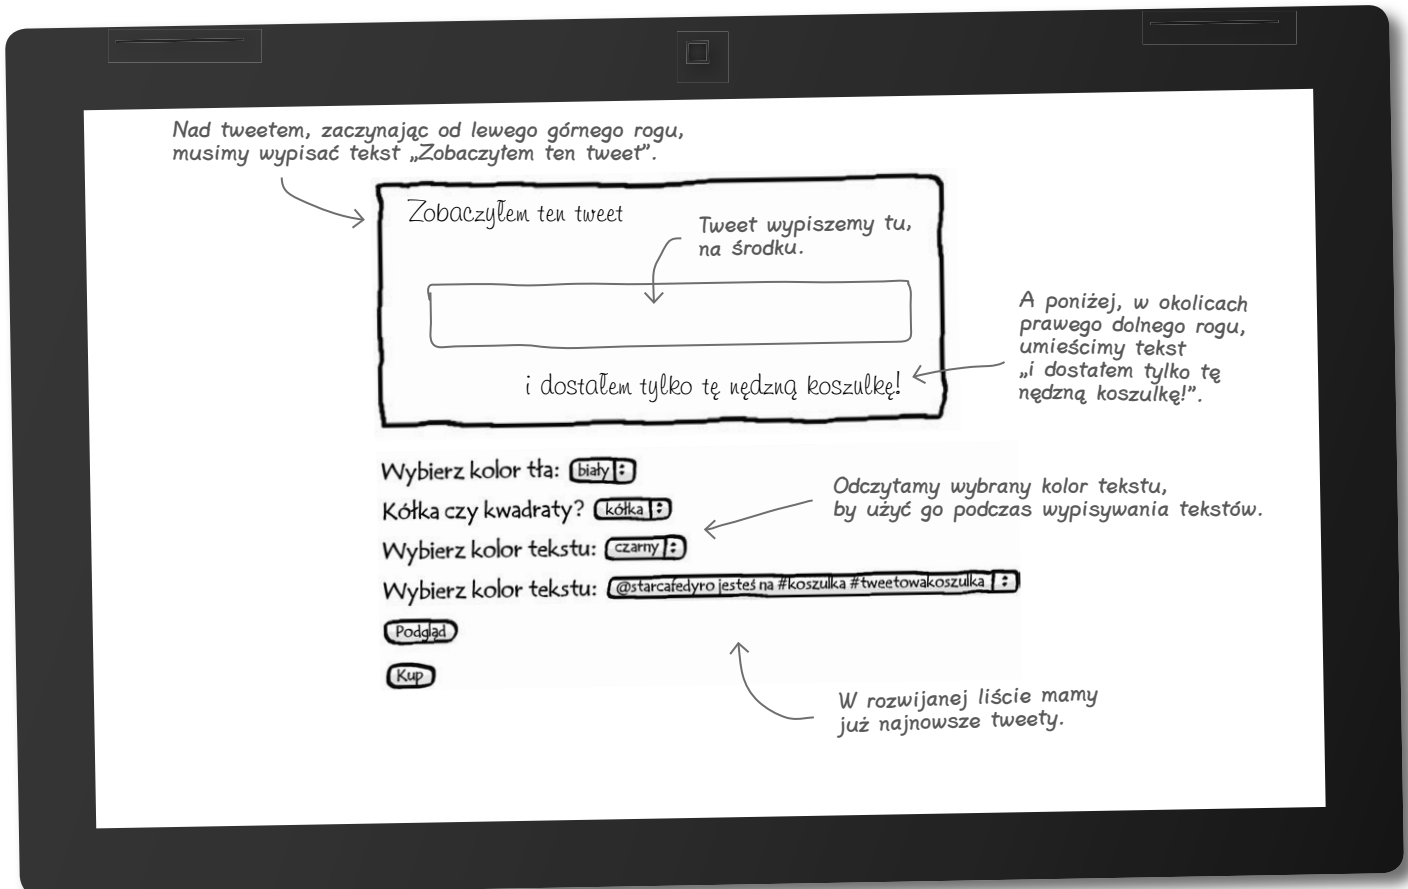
Nad tweetem, zaczynając od lewego górnego rogu, musimy wypisać tekst „Zobaczyłem ten tweet".

Zobaczyłem ten tweet

Tweet wypiszemy tu, na środku.

A poniżej, w okolicach prawego dolnego rogu, umieścimy tekst „i dostałem tylko tę nędzną koszulkę!".

i dostałem tylko tę nędzną koszulkę!

Wybierz kolor tła: biały

Kółka czy kwadraty? kółka

Wybierz kolor tekstu: czarny

Wybierz kolor tekstu: @starcafedyro jesteś na #koszulka #tweetowakoszulka

Podgląd

Kup

Odczytamy wybrany kolor tekstu, by użyć go podczas wypisywania tekstów.

W rozwijanej liście mamy już najnowsze tweety.